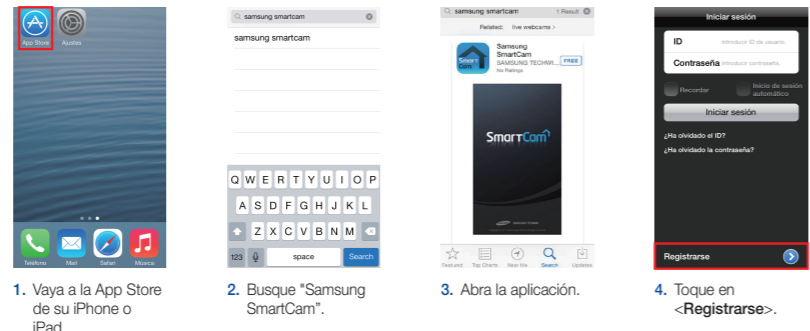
App Store Ajustes

Teléfono Mail Safari Música

1. Vaya a la App Store de su iPhone o iPad.

samsung smartcam

samsung smartcam

Q W E R T Y U I O P
A S D F G H J K L
Z X C V B N M
123 space Search

2. Busque "Samsung SmartCam".

samsung smartcam 1 Result

Related: live webcams >

Samsung SmartCam
SAMSUNG TECHWI...
No Ratings
FREE

SmartCam

Featured Top Charts Near Me Search Updates

3. Abra la aplicación.

Iniciar sesión

ID Introducir ID de usuario.

Contraseña Introducir contraseña.

Recordar Inicio de sesión automático

Iniciar sesión

¿Ha olvidado el ID?

¿Ha olvidado la contraseña?

Registrarse

4. Toque en <Registrarse>.